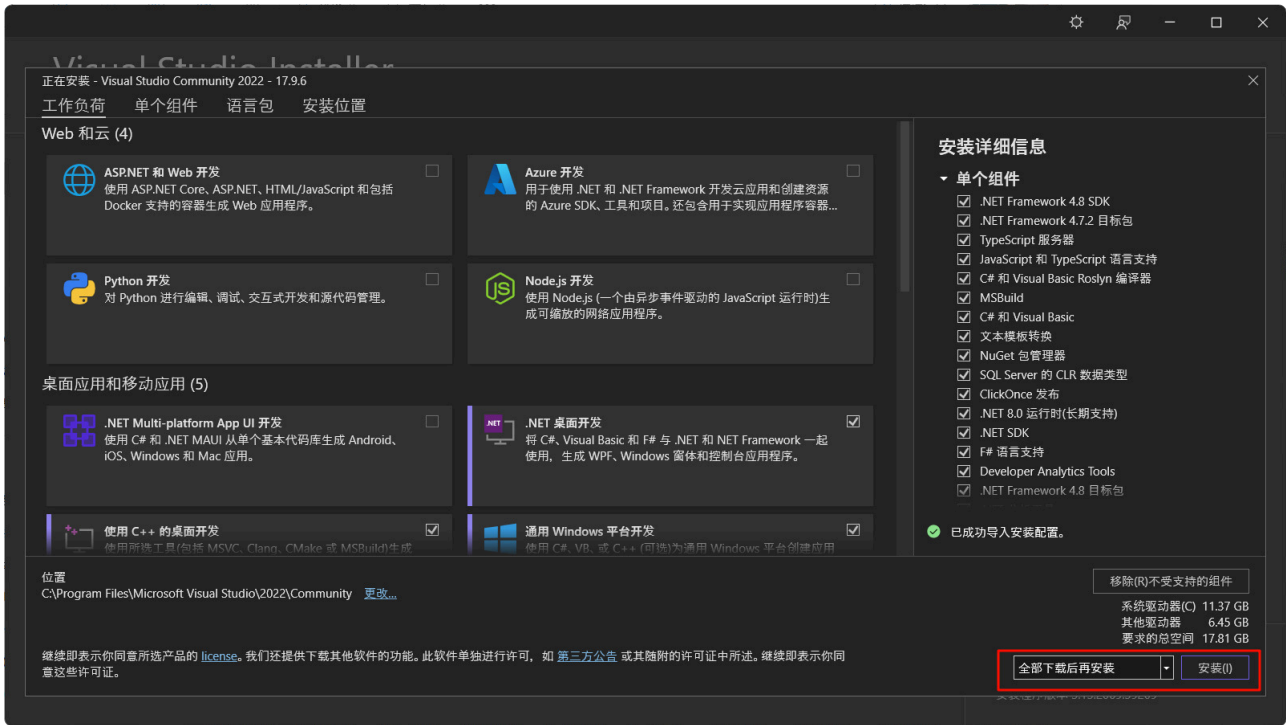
Visual Studio Installer

正在安装 - Visual Studio Community 2022 - 17.9.6

工作负荷 单个组件 语言包 安装位置

Web 和云 (4)

ASP.NET 和 Web 开发
使用 ASP.NET Core、ASP.NET、HTML/JavaScript 和包括 Docker 支持的容器生成 Web 应用程序。

Azure 开发
用于使用 .NET 和 .NET Framework 开发云应用和创建资源的 Azure SDK、工具和项目。还包含用于实现应用程序容器...

Python 开发
对 Python 进行编辑、调试、交互式开发和源代码管理。

Node.js 开发
使用 Node.js (一个由异步事件驱动的 JavaScript 运行时)生成可缩放的网络应用程序。

桌面应用和移动应用 (5)

.NET Multi-platform App UI 开发
使用 C# 和 .NET MAUI 从单个基本代码库生成 Android、iOS、Windows 和 Mac 应用。

.NET 桌面开发
将 C#、Visual Basic 和 F# 与 .NET 和 NET Framework 一起使用，生成 WPF、Windows 窗体和控制台应用程序。

使用 C++ 的桌面开发
使用所选工具(包括 MSVC、Clang、CMake 或 MSBuild)生成

通用 Windows 平台开发
使用 C#、VB 或 C++ (可选)为通用 Windows 平台创建应用

安装详细信息

单个组件
.NET Framework 4.8 SDK
.NET Framework 4.7.2 目标包
TypeScript 服务器
JavaScript 和 TypeScript 语言支持
C# 和 Visual Basic Roslyn 编译器
MSBuild
C# 和 Visual Basic
文本模板转换
NuGet 包管理器
SQL Server 的 CLR 数据类型
ClickOnce 发布
.NET 8.0 运行时(长期支持)
.NET SDK
F# 语言支持
Developer Analytics Tools
.NET Framework 4.8 目标包

已成功导入安装配置。

位置
C:\Program Files\Microsoft Visual Studio\2022\Community 更改...

移除(R)不受支持的组件

系统驱动器(C) 11.37 GB
其他驱动器 6.45 GB
要求的总空间 17.81 GB

继续即表示你同意所选产品的 license。我们还提供下载其他软件的功能。此软件单独进行许可，如 第三方公告 或其随附的许可证中所述。继续即表示你同意这些许可证。

全部下载后再安装

安装(I)